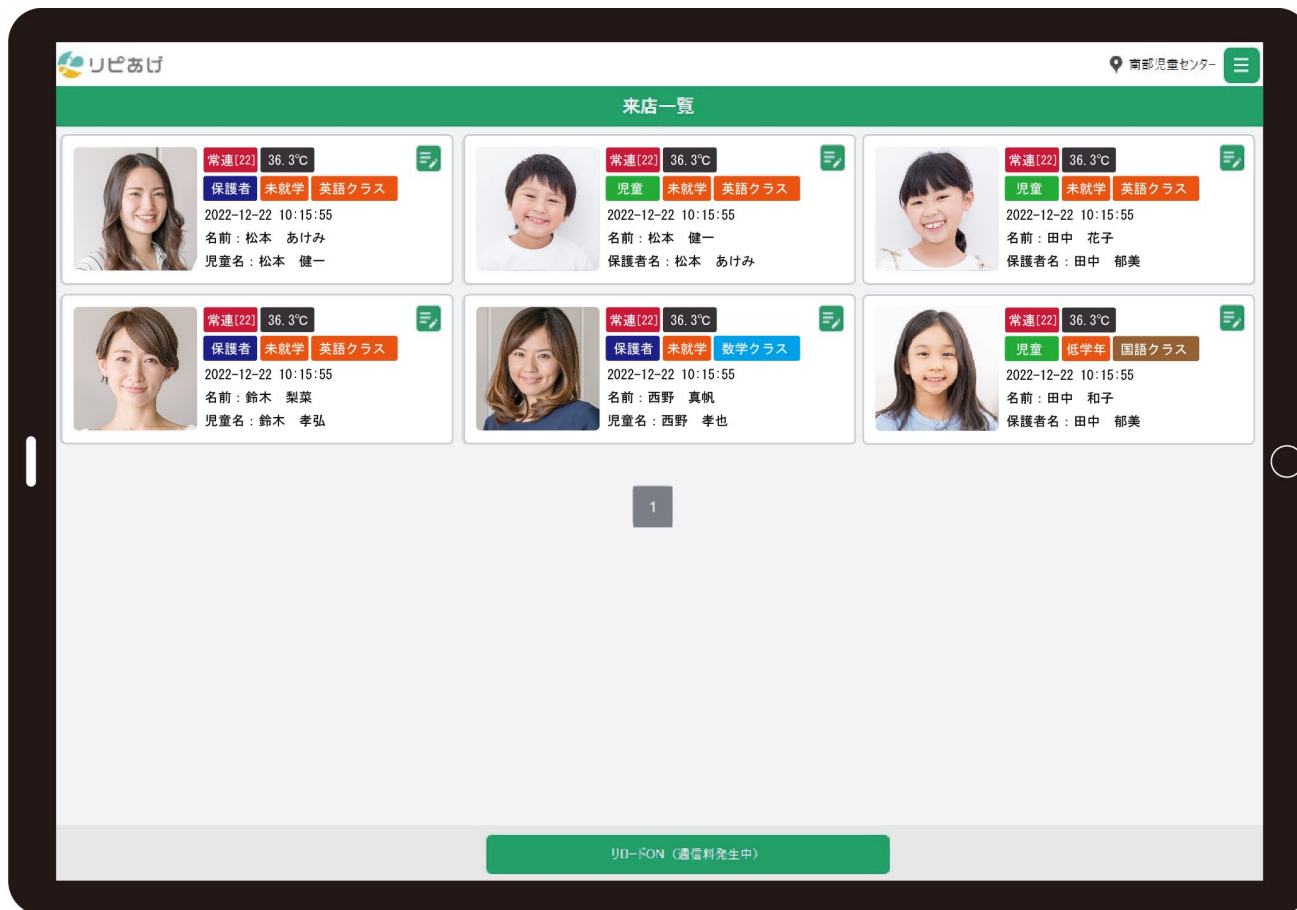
リピあげ

南部児童センター

来店一覧

常連[22] 36.3℃
保護者 未就学 英語クラス
2022-12-22 10:15:55
名前：松本 あけみ
児童名：松本 健一

常連[22] 36.3℃
児童 未就学 英語クラス
2022-12-22 10:15:55
名前：松本 健一
保護者名：松本 あけみ

常連[22] 36.3℃
児童 未就学 英語クラス
2022-12-22 10:15:55
名前：田中 花子
保護者名：田中 郁美

常連[22] 36.3℃
保護者 未就学 英語クラス
2022-12-22 10:15:55
名前：鈴木 梨菜
児童名：鈴木 孝弘

常連[22] 36.3℃
保護者 未就学 数学クラス
2022-12-22 10:15:55
名前：西野 真帆
児童名：西野 孝也

常連[22] 36.3℃
児童 低学年 国語クラス
2022-12-22 10:15:55
名前：田中 和子
保護者名：田中 郁美

1

リロードON（通信料発生中）